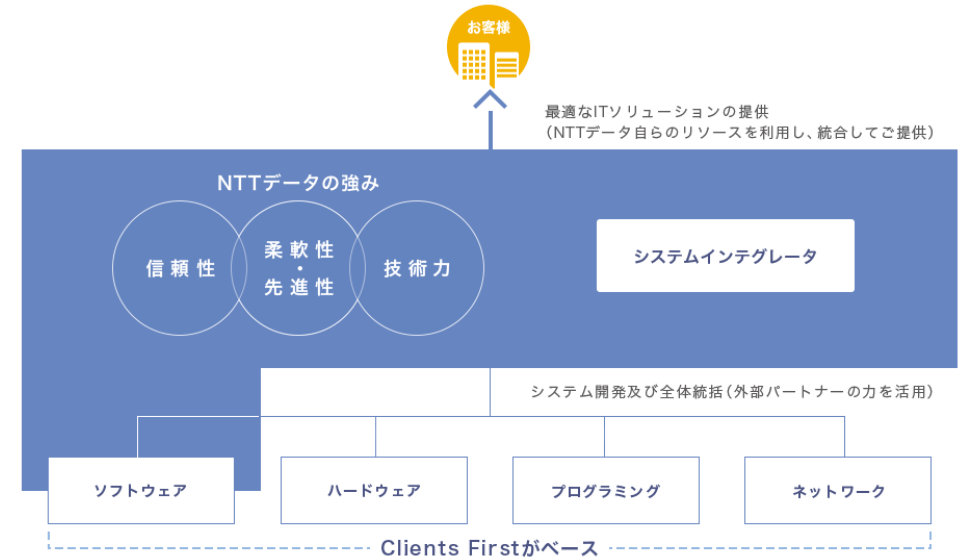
お客様

最適なITソリューションの提供
（NTTデータ自らのリソースを利用し、統合してご提供）

NTTデータの強み

信頼性

柔軟性
・
先進性

技術力

システムインテグレータ

システム開発及び全体統括（外部パートナーの力を活用）

ソフトウェア

ハードウェア

プログラミング

ネットワーク

Clients Firstがベース